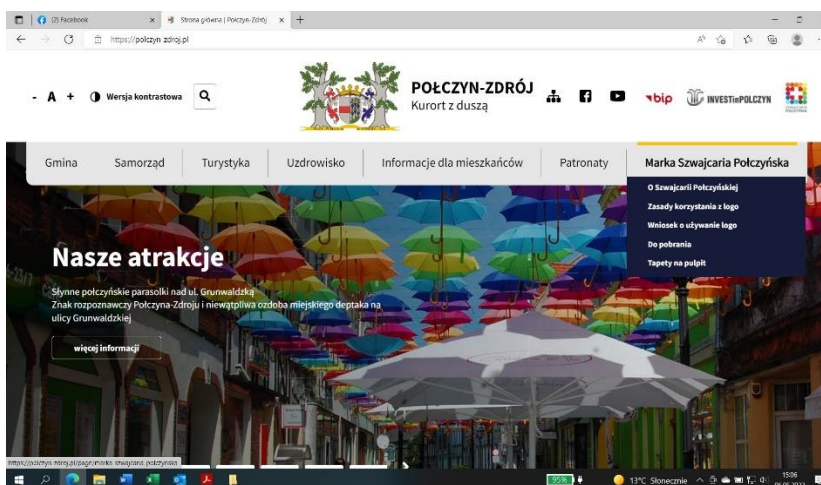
(2) Facebook

Strona główna | Połczyn-Zdrój

https://polczyn-zdroj.pl

- A + Wersja kontrastowa

POŁCZYN-ZDRÓJ
Kurort z duszą

bip INVESTinPOŁCZYN

Gmina | Samorząd | Turystyka | Uzdrowisko | Informacje dla mieszkańców | Patronaty | Marka Szwajcaria Połczyńska

O Szwajcarii Połczyńskiej
Zasady korzystania z logo
Wniosek o używanie logo
Do pobrania
Tapety na pulpit

Nasze atrakcje

Słynne połczyńskie parasolki nad ul. Grunwaldzką
Znak rozpoznawczy Połczyna-Zdroju i niewątpliwa ozdoba miejskiego deptaka na ulicy Grunwaldzkiej

więcej informacji

https://polczyn-zdroj.pl/page/marka-szwajcaria-polczynska

95%

13°C Słonecznie

15:06